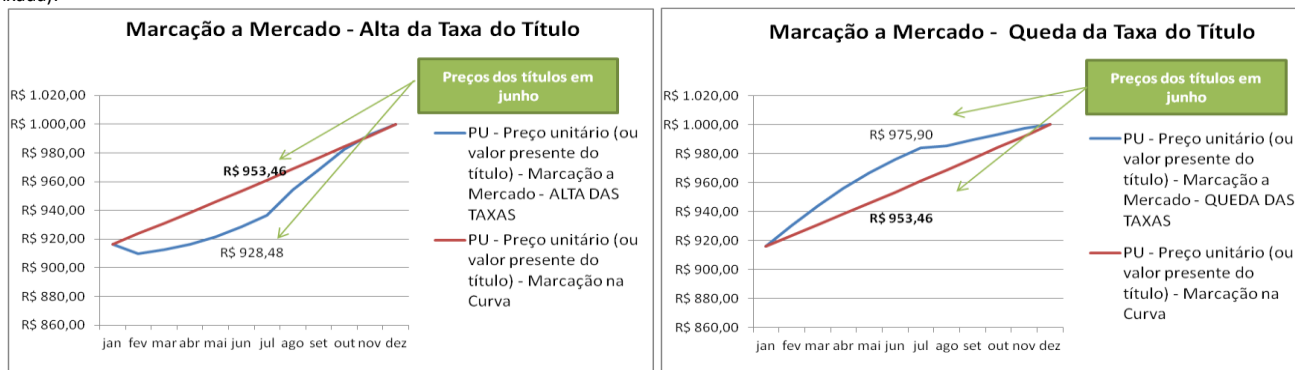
Marcação a Mercado - Alta da Taxa do Título

Preços dos títulos em junho

R$ 1.020,00
R$ 1.000,00
R$ 980,00
R$ 960,00
R$ 940,00
R$ 920,00
R$ 900,00
R$ 880,00
R$ 860,00

R$ 953,46
R$ 928,48

jan fev mar abr mai jun jul ago set out nov dez

PU - Preço unitário (ou valor presente do título) - Marcação a Mercado - ALTA DAS TAXAS

PU - Preço unitário (ou valor presente do título) - Marcação na Curva

Marcação a Mercado - Queda da Taxa do Título

Preços dos títulos em junho

R$ 1.020,00
R$ 1.000,00
R$ 980,00
R$ 960,00
R$ 940,00
R$ 920,00
R$ 900,00
R$ 880,00
R$ 860,00

R$ 975,90
R$ 953,46

jan fev mar abr mai jun jul ago set out nov dez

PU - Preço unitário (ou valor presente do título) - Marcação a Mercado - QUEDA DAS TAXAS

PU - Preço unitário (ou valor presente do título) - Marcação na Curva